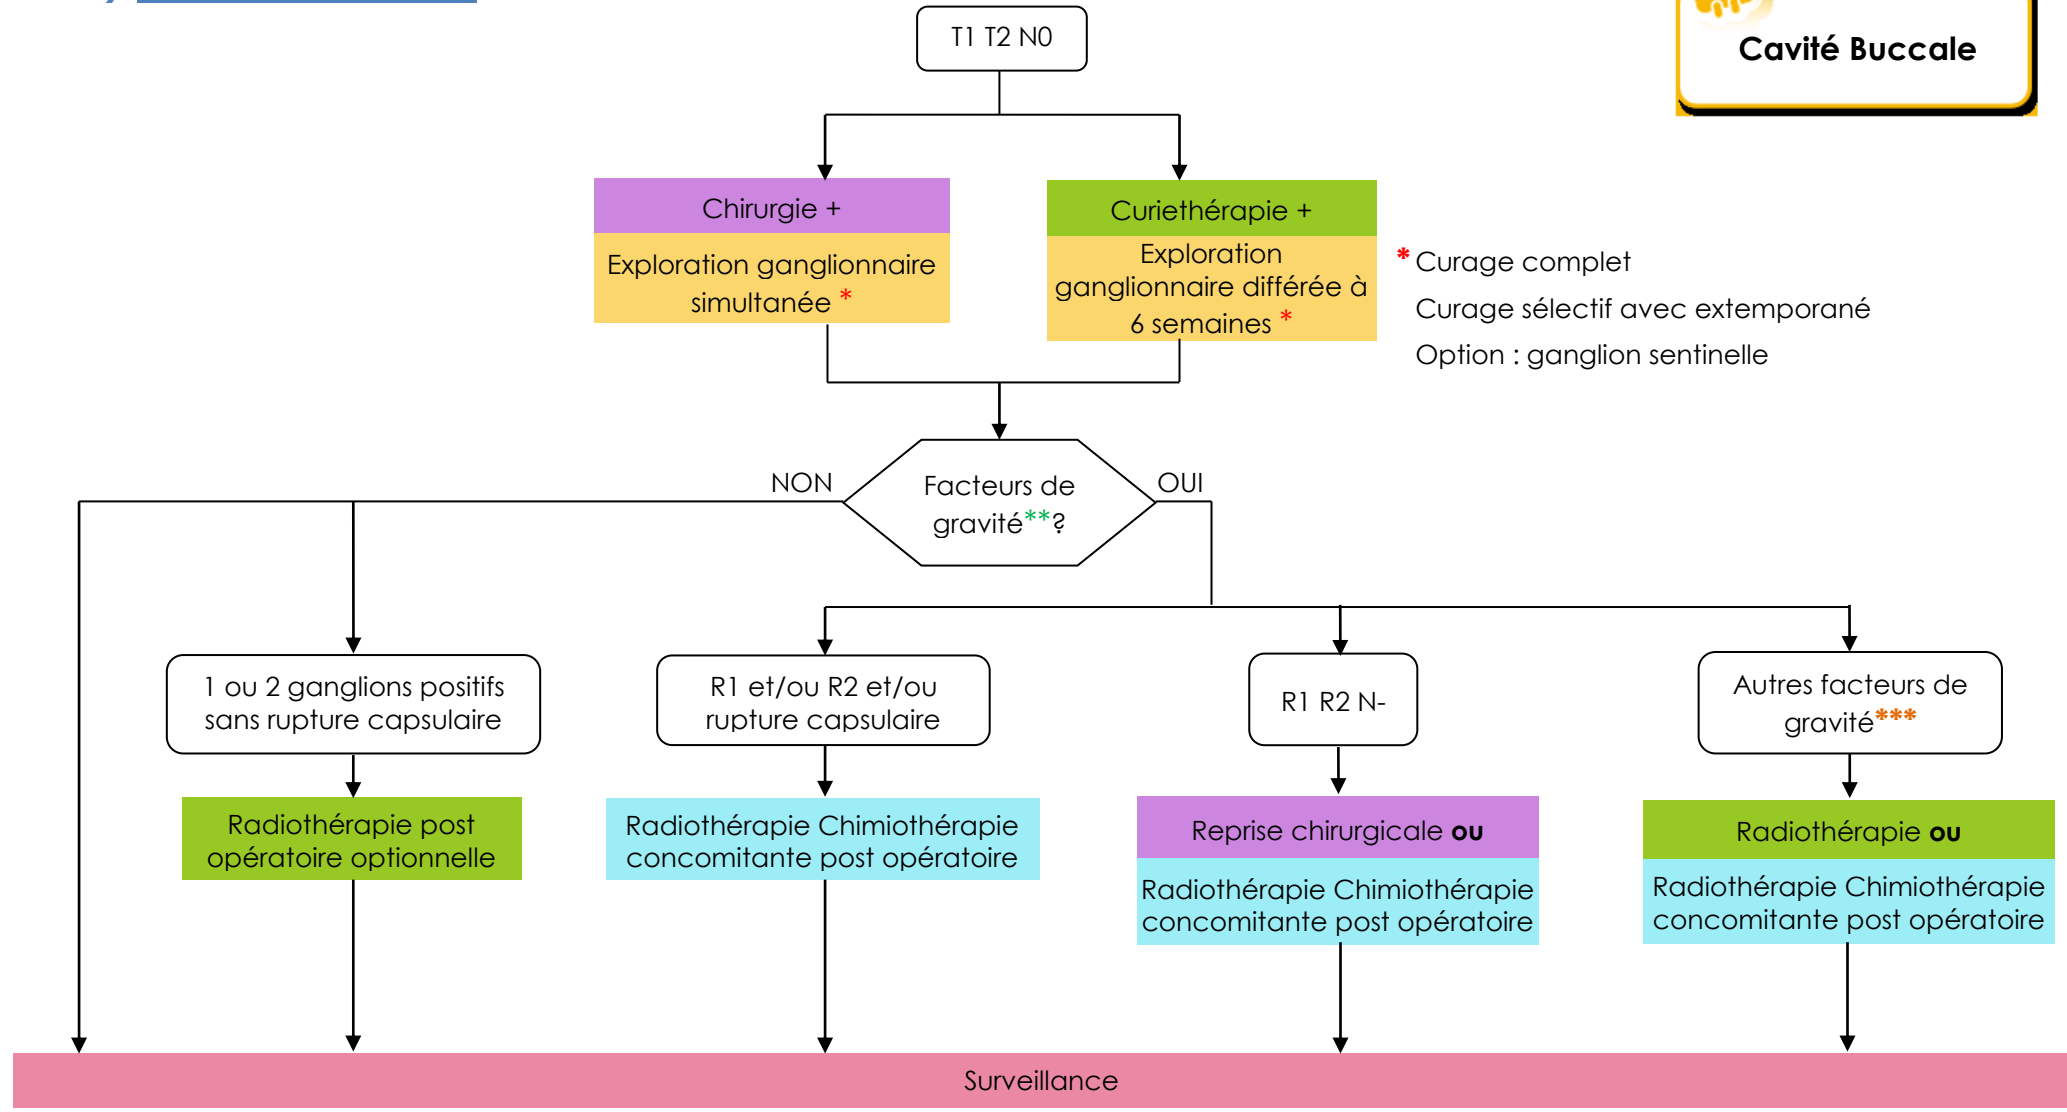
Cavité Buccale

T1 T2 N0

Chirurgie +

Exploration ganglionnaire simultanée *

Curiethérapie +

Exploration ganglionnaire différée à 6 semaines *

* Curage complet

Curage sélectif avec extemporané

Option : ganglion sentinelle

NON

Facteurs de gravité**?

OUI

1 ou 2 ganglions positifs sans rupture capsulaire

Radiothérapie post opératoire optionnelle

R1 et/ou R2 et/ou rupture capsulaire

Radiothérapie Chimiothérapie concomitante post opératoire

R1 R2 N-

Reprise chirurgicale **ou**

Radiothérapie Chimiothérapie concomitante post opératoire

Autres facteurs de gravité***

Radiothérapie **ou**

Radiothérapie Chimiothérapie concomitante post opératoire

Surveillance